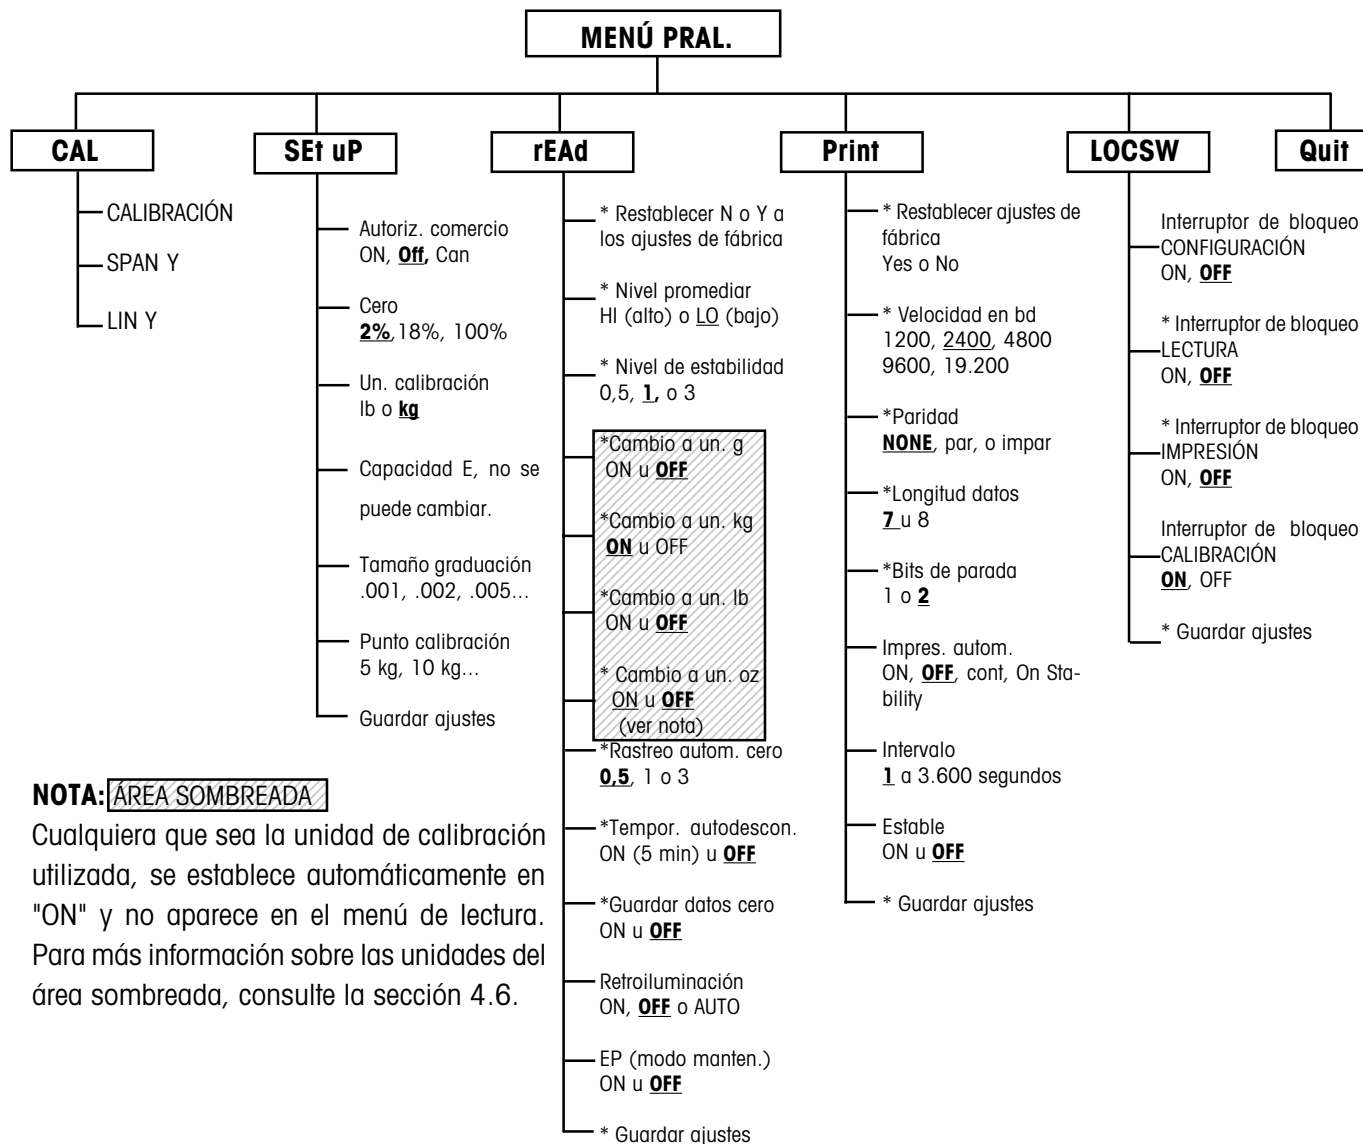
MENÚ PRAL.

CAL

CALIBRACIÓN

SPAN Y

LIN Y

SEt uP

Autoriz. comercio
ON, **Off**, Can

Cero
**2%**,18%, 100%

Un. calibración
lb o **kg**

Capacidad E, no se puede cambiar.

Tamaño graduación
.001, .002, .005...

Punto calibración
5 kg, 10 kg...

Guardar ajustes

rEAd

* Restablecer N o Y a los ajustes de fábrica

* Nivel promediar
HI (alto) o LO (bajo)

* Nivel de estabilidad
0,5, **1**, o 3

*Cambio a un. g
ON u **OFF**

*Cambio a un. kg
**ON** u OFF

*Cambio a un. lb
ON u **OFF**

* Cambio a un. oz
ON u **OFF**
(ver nota)

*Rastreo autom. cero
**0,5**, 1 o 3

*Tempor. autodescon.
ON (5 min) u **OFF**

*Guardar datos cero
ON u **OFF**

Retroiluminación
ON, **OFF** o AUTO

EP (modo manten.)
ON u **OFF**

* Guardar ajustes

Print

* Restablecer ajustes de fábrica
Yes o No

* Velocidad en bd
1200, 2400, 4800
9600, 19.200

*Paridad
**NONE**, par, o impar

*Longitud datos
**7** u 8

*Bits de parada
1 o **2**

Impres. autom.
ON, **OFF**, cont, On Stability

Intervalo
**1** a 3.600 segundos

Estable
ON u **OFF**

* Guardar ajustes

LOCSW

Interruptor de bloqueo
CONFIGURACIÓN
ON, **OFF**

* Interruptor de bloqueo
LECTURA
ON, **OFF**

* Interruptor de bloqueo
IMPRESIÓN
ON, **OFF**

Interruptor de bloqueo
CALIBRACIÓN
**ON**, OFF

* Guardar ajustes

Quit

**NOTA:** ÁREA SOMBREADA

Cualquiera que sea la unidad de calibración utilizada, se establece automáticamente en "ON" y no aparece en el menú de lectura. Para más información sobre las unidades del área sombreada, consulte la sección 4.6.